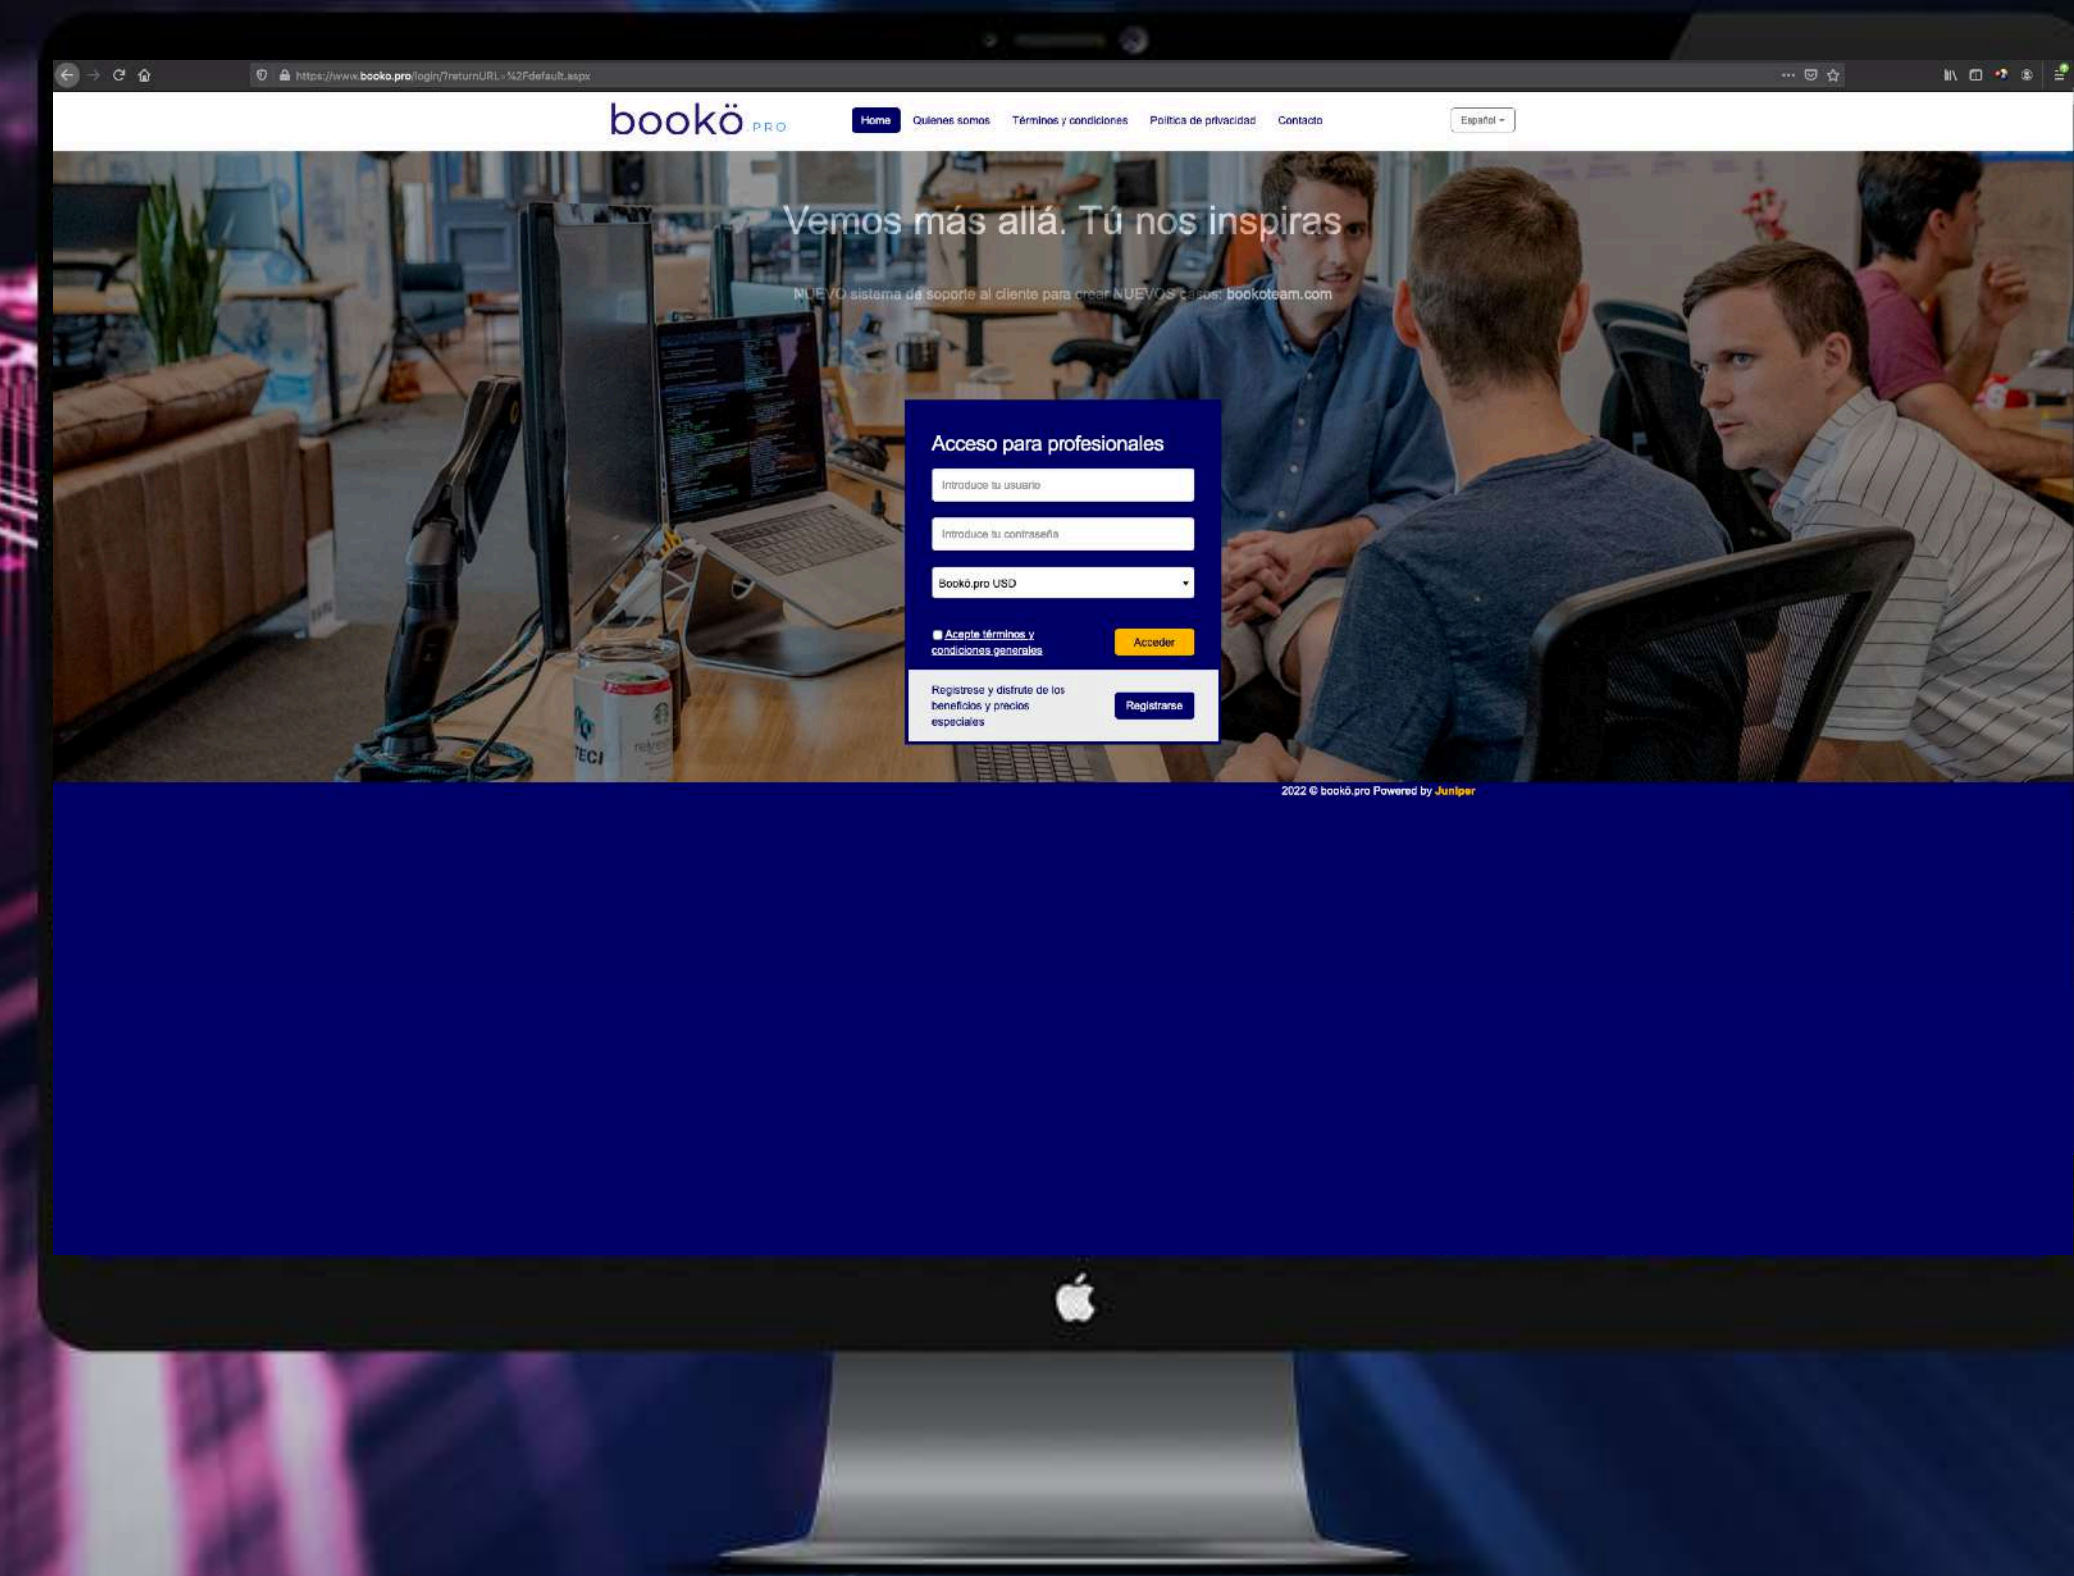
https://www.booko.pro/login/?returnURL=%2Fdefault.aspx

bookö PRO

Home
Quienes somos
Términos y condiciones
Política de privacidad
Contacto

Español

Vemos más allá. Tú nos inspiras

NUEVO sistema de soporte al cliente para crear NUEVOS casos: bookoteam.com

Acceso para profesionales

Introduce tu usuario

Introduce tu contraseña

Bookö.pro USD

Acepte términos y condiciones generales

Acceder

Registrese y disfrute de los beneficios y precios especiales

Registrarse

2022 © bookö.pro Powered by Juniper